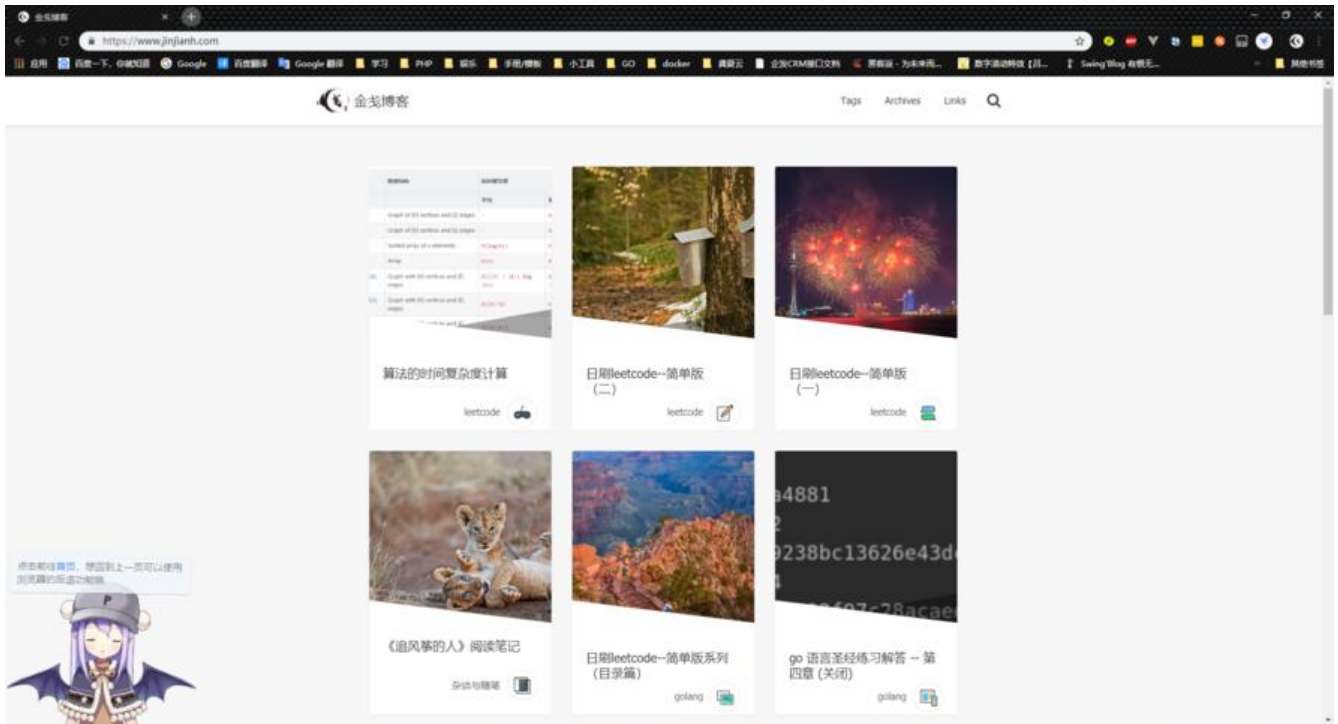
金戈博客

https://www.jinjianh.com

应用 百度一下，你就知道 Google 百度翻译 Google 翻译 学习 PHP 娱乐 手机/模板 小工具 GO docker 演示 企业CRM接口文档 Swing'Blog 其他书签

金戈博客

Tags Archives Links

算法的时间复杂度计算

leetcode

日刷leetcode--简单版（二）

leetcode

日刷leetcode--简单版（一）

leetcode

《追风筝的人》阅读笔记

杂谈与随笔

日刷leetcode--简单版系列（目录篇）

golang

go 语言圣经练习解答 -- 第四章 (关闭)

golang

a4881
2
9238bc13626e43d
4
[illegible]28acae

点击前往首页，想回到上一页可以使用浏览器的后退功能哦。